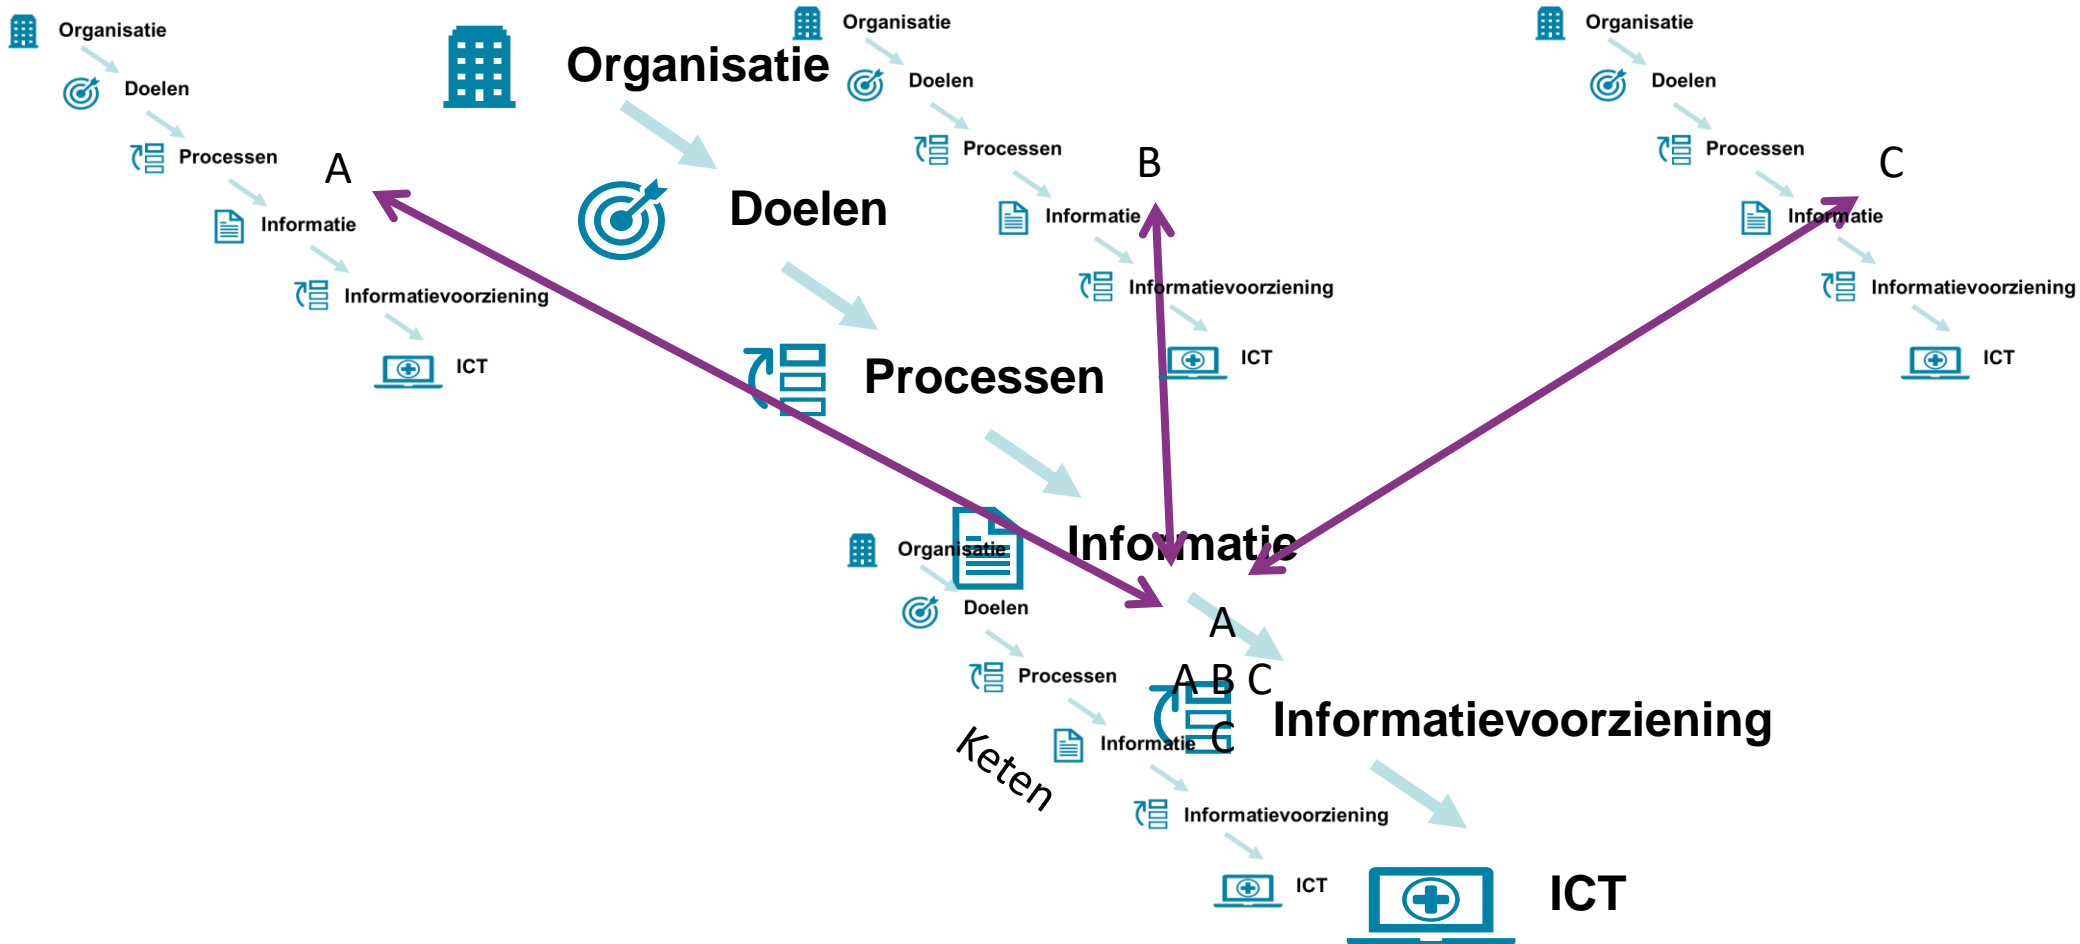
Organisatie
Doelen
Processen
Informatie
Informatievoorziening
ICT
A

Organisatie
Doelen
Processen
Informatie
Informatievoorziening
ICT

Organisatie
Doelen
Processen
Informatie
Informatievoorziening
ICT
B

Organisatie
Doelen
Processen
Informatie
Informatievoorziening
ICT
C

Organisatie
Doelen
Processen
Informatie
Informatievoorziening
ICT
Keten
A
A B C
C